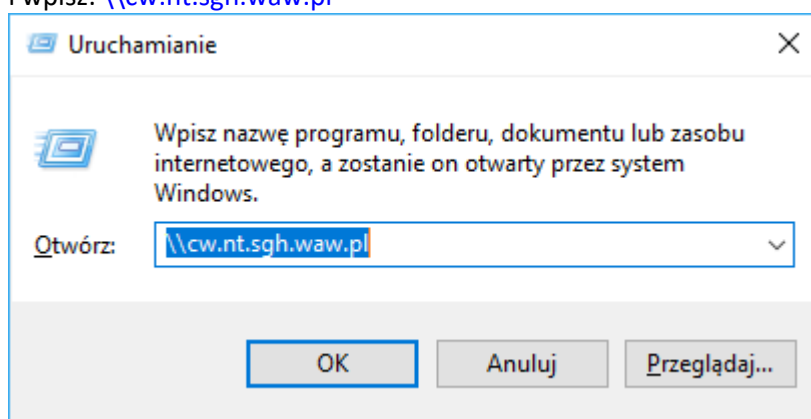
I wpisz: \\cw.nt.sgh.waw.pl

Uruchamianie

Wpisz nazwę programu, folderu, dokumentu lub zasobu internetowego, a zostanie on otwarty przez system Windows.

Otwórz: \\cw.nt.sgh.waw.pl

OK
Anuluj
Przeglądaj...